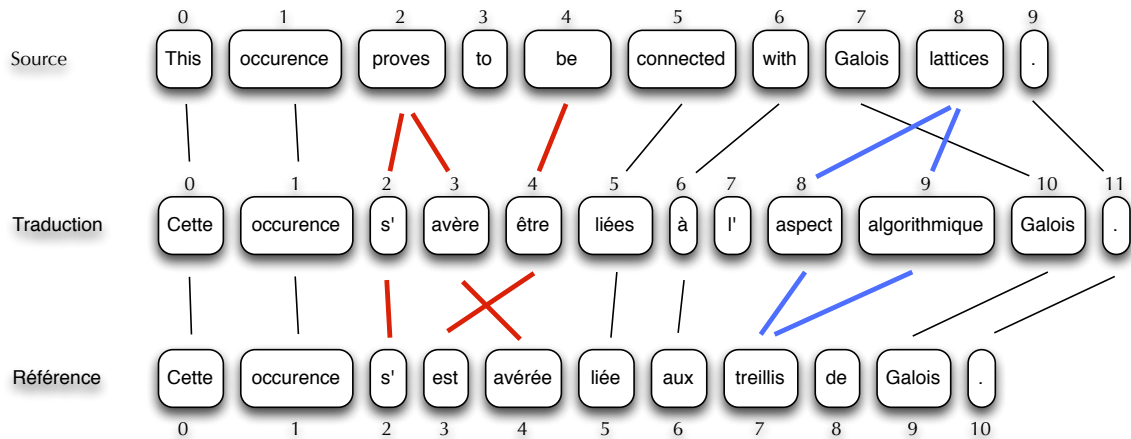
Source

0 This 1 occurence 2 proves 3 to 4 be 5 connected 6 with 7 Galois 8 lattices 9 .

Traduction

0 Cette 1 occurence 2 s' 3 avère 4 être 5 liées 6 à 7 l' 8 aspect 9 algorithmique 10 Galois 11 .

Référence

Cette occurence s' est avérée liée aux treillis de Galois .
0 1 2 3 4 5 6 7 8 9 10